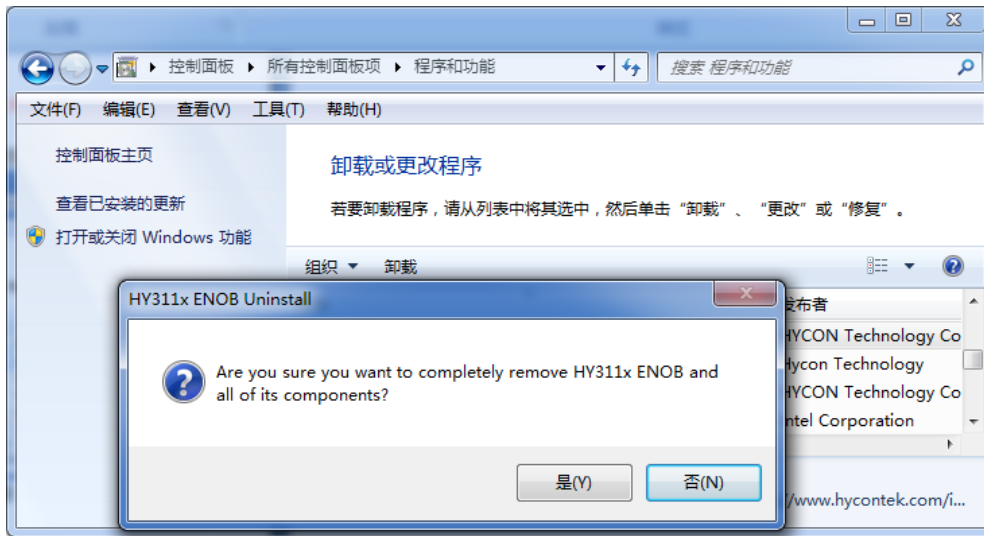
控制面板 ▸ 所有控制面板项 ▸ 程序和功能

搜索 程序和功能

文件(F) 编辑(E) 查看(V) 工具(T) 帮助(H)

控制面板主页

查看已安装的更新

打开或关闭 Windows 功能

卸载或更改程序

若要卸载程序，请从列表中将其选中，然后单击“卸载”、“更改”或“修复”。

组织 ▾ 卸载

HY311x ENOB Uninstall

Are you sure you want to completely remove HY311x ENOB and all of its components?

是(Y) 否(N)

发布者

HYCON Technology Co

Hycon Technology

HYCON Technology Co

ntel Corporation

/www.hycontek.com/i...